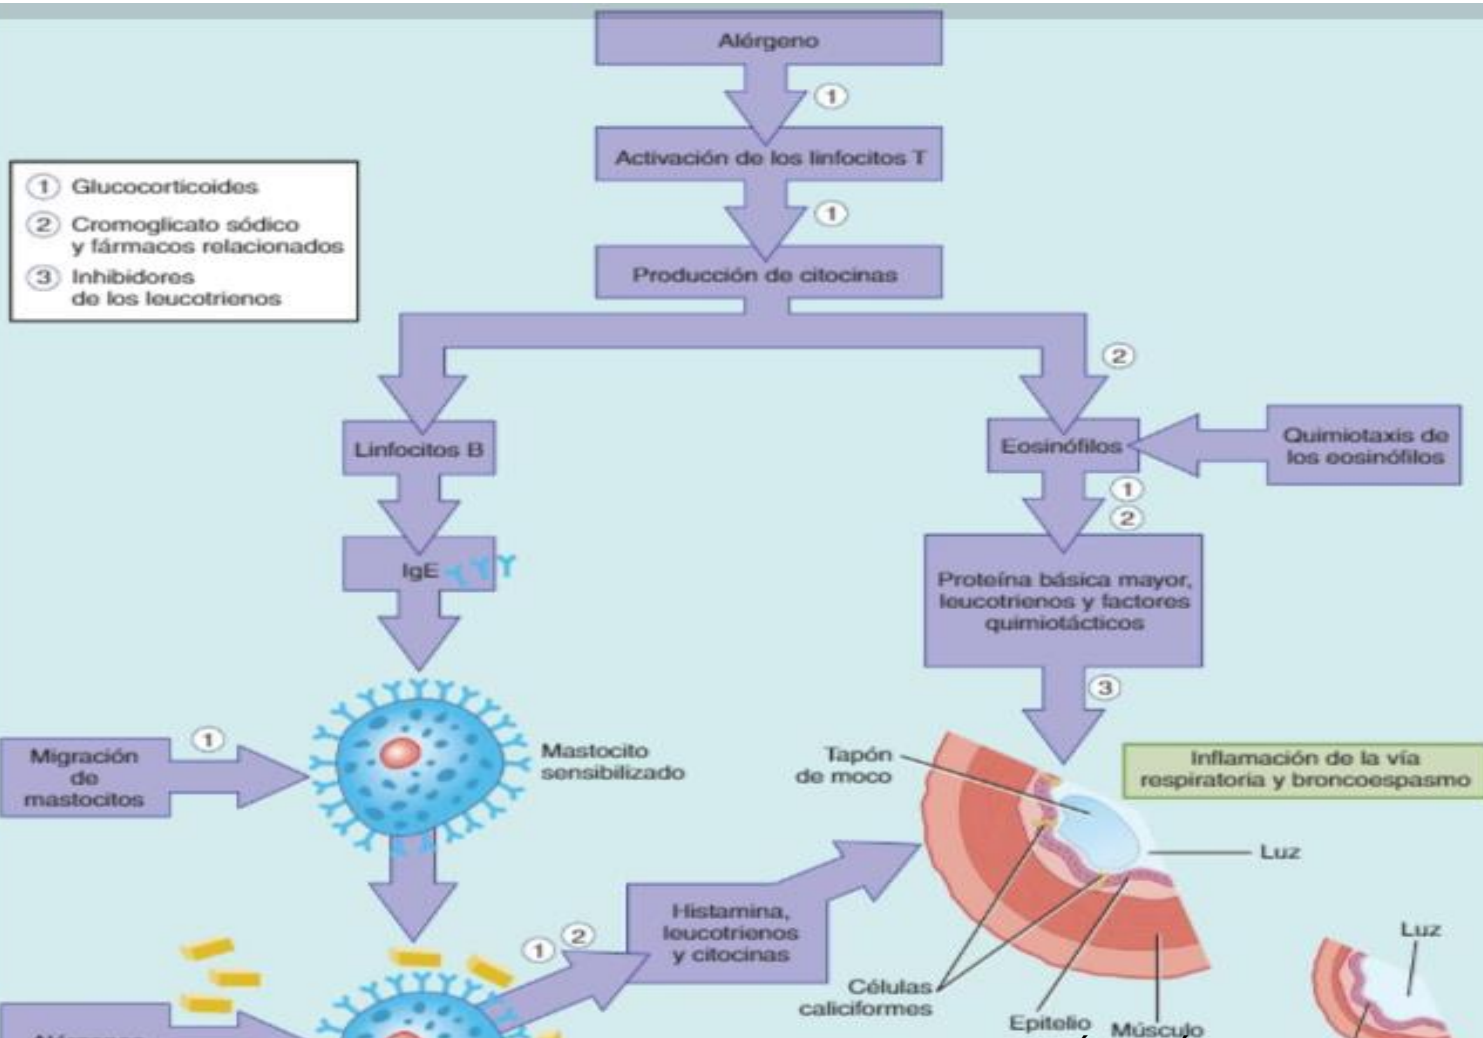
Alérgeno

1

Activación de los linfocitos T

1

Producción de citocinas

1 Glucocorticoides
2 Cromoglicato sódico y fármacos relacionados
3 Inhibidores de los leucotrienos

2

Linfocitos B

Eosinófilos

Quimiotaxis de los eosinófilos

1
2

IgE

Proteína básica mayor, leucotrienos y factores quimiotácticos

3

Migración de mastocitos

1

Mastocito sensibilizado

Tapón de moco

Inflamación de la vía respiratoria y broncoespasmo

Luz

1 2

Histamina, leucotrienos y citocinas

Células caliciformes

Epitelio

Músculo

Luz

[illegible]